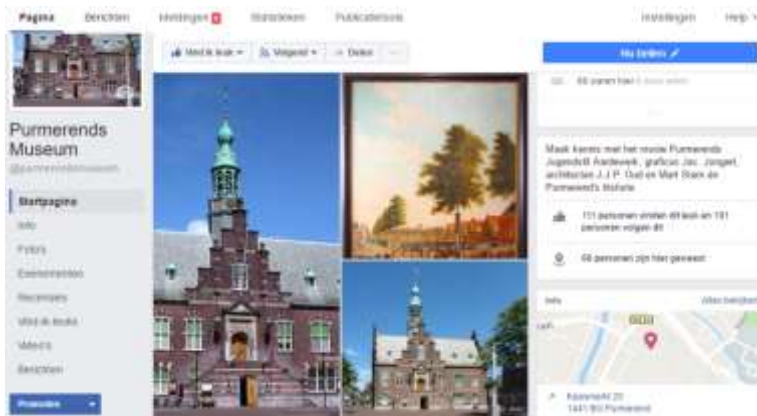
Pagina Berichten Meldingen Statistieken Publicatietools Instellingen Help

Purmerends Museum
@purmerendsmuseum

Startpagina
Info
Foto's
Evenementen
Recensies
Vind ik leuk
Video's
Berichten

Promoten

Vind ik leuk Volgend Delen ...

Nu bellen

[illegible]

Maak kennis met het nieuwe Purmerends Jugendstil Aardewerk, graficus Jac. Jongert, architecten J.J.P. Oud en Mart Stam en Purmerend's historie

111 personen vinden dit leuk en 161 personen volgen dit

68 personen zijn hier geweest

Info Alles bekijken

Kaasmarkt 20
1441 BG Purmerend